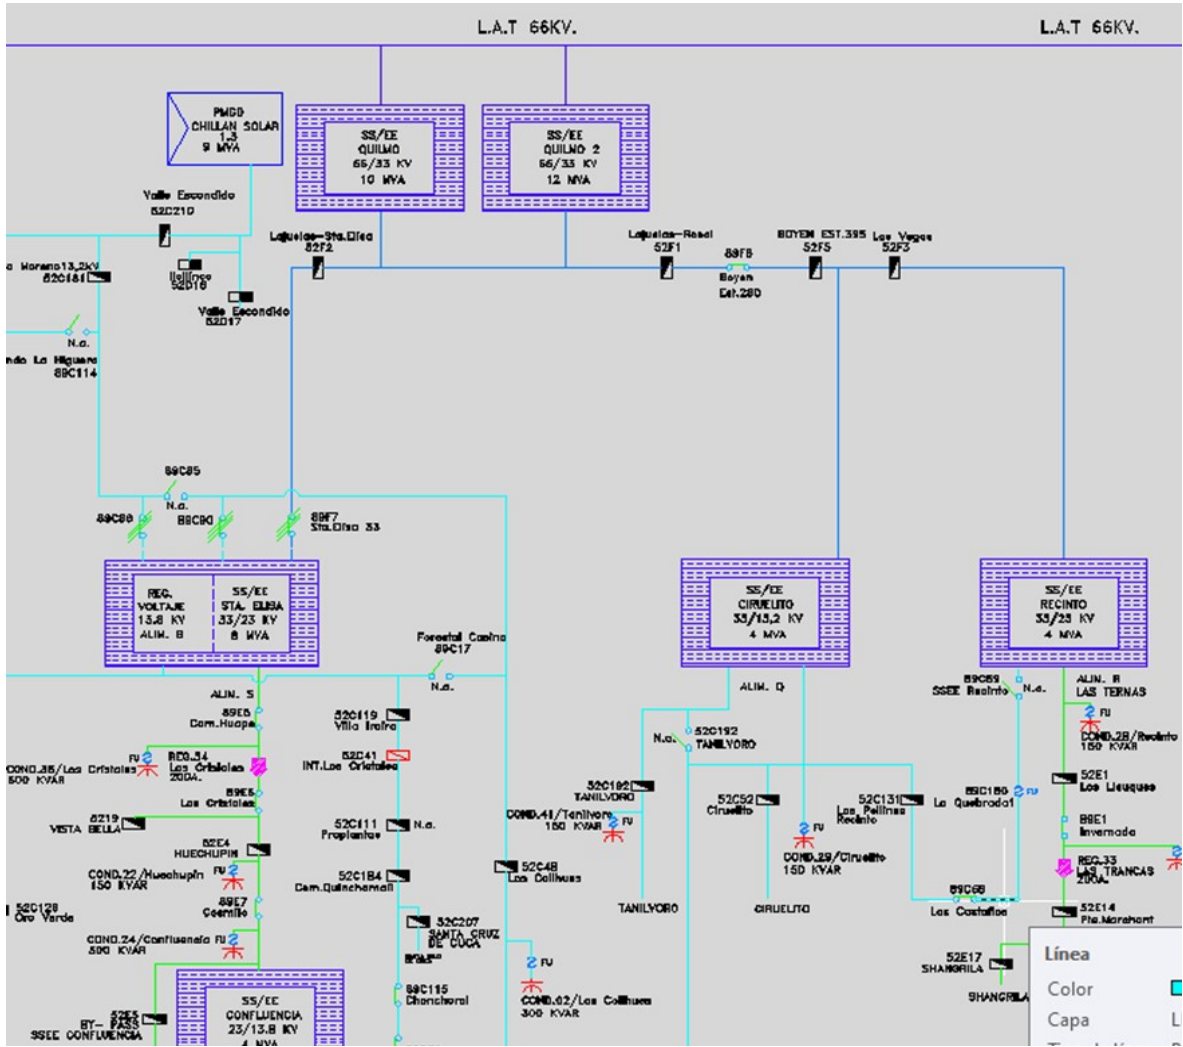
L.A.T 66KV.

L.A.T 66KV.

PMGD
CHILLAN SOLAR
1.3
9 MVA

SS/EE
QUILMO
66/33 KV
10 MVA

SS/EE
QUILMO 2
66/33 KV
12 MVA

Valle Escondido
52C210

Lajuelas-Sta.Elisa
52F2

Lajuelas-Rosal
52F1

89F8
Boyen
Est.280

BOYEN EST.395
52F5

Las Vegas
52F3

Moreno13,2KV
52C181

Llollinco
52D18

Valle Escondido
52D17

N.a.

La Higuera
89C114

89C85
N.a.

89C80

89C90

89F7
Sta.Elisa 33

REG.
VOLTAJE
13.8 KV
ALIM. B

SS/EE
STA. ELISA
33/23 KV
8 MVA

SS/EE
CIRUELITO
33/13,2 KV
4 MVA

SS/EE
RECINTO
33/23 KV
4 MVA

Forestal Casino
89C17
N.a.

ALIM. S

ALIM. Q

89C59
SSEE Recinto

N.a.

ALIM. R
LAS TERNAS

89E6
Cam.Huape

52C119
Villa Iraira

52C192
TANILVORO

N.a.

FU

COND.28/Recinto
150 KVAR

COND.35/Los Cristales
600 KVAR

FU

REG.34
Los Cristales
200A.

52C41
INT.Los Cristales

89E5
Los Cristales

52C192
TANILVORO

89C180
La Quebrada1

FU

52E1
Los Lleuques

8219
VISTA BELLA

52C111
Propiantes

N.a.

COND.41/Tanilvoro
150 KVAR

FU

52C52
Ciruelito

52C131
Los Pellines
Recinto

89E1
Invernada

52E4
HUECHUPIN

FU

COND.29/Ciruelito
150 KVAR

REG.33
LAS TRANCAS
200A.

COND.22/Huechupin
150 KVAR

FU

52C184
Cam.Quinchamali

52C48
Los Colihues

89E7
Coemillo

TANILVORO

CIRUELITO

89C68
Los Castaños

52E14
Pte.Marchant

52C128
Oro Verde

52C207
SANTA CRUZ
DE CUCA

COND.24/Confluencia
300 KVAR

FU

FU

52E17
SHANGRILA

SHANGRILA

89C115
Chonchoral

COND.62/Los Colihues
300 KVAR

52E5
BY- PASS
SSEE CONFLUENCIA

SS/EE
CONFLUENCIA
23/13.8 KV
4 MVA

Línea
Color
Capa